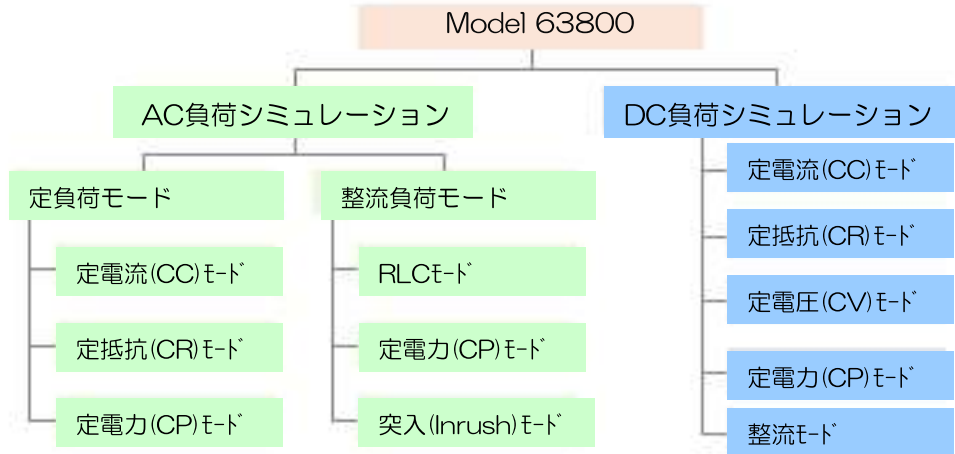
Model 63800

AC負荷シミュレーション

定負荷モード

定電流(CC)ﾓｰﾄﾞ

定抵抗(CR)ﾓｰﾄﾞ

定電力(CP)ﾓｰﾄﾞ

整流負荷モード

RLCﾓｰﾄﾞ

定電力(CP)ﾓｰﾄﾞ

突入(Inrush)ﾓｰﾄﾞ

DC負荷シミュレーション

定電流(CC)ﾓｰﾄﾞ

定抵抗(CR)ﾓｰﾄﾞ

定電圧(CV)ﾓｰﾄﾞ

定電力(CP)ﾓｰﾄﾞ

整流ﾓｰﾄﾞ